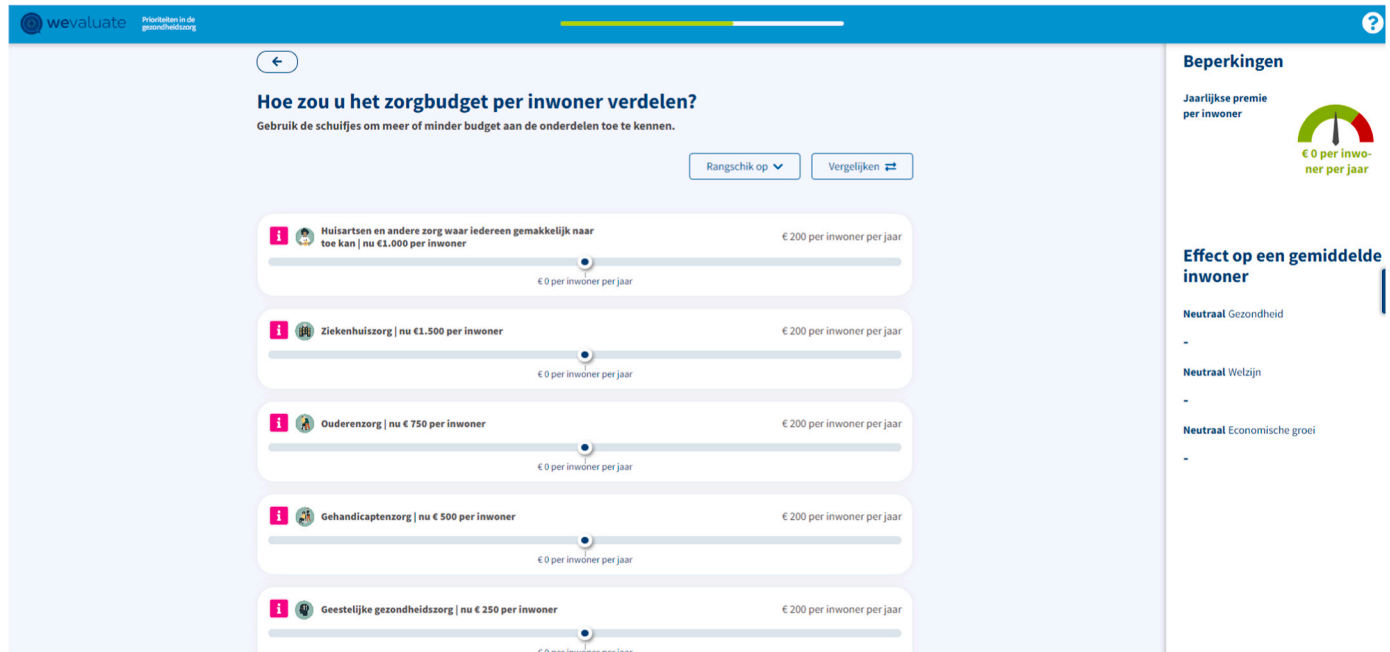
wevaluate Prioriteiten in de gezondheidszorg

?

Hoe zou u het zorgbudget per inwoner verdelen?

Gebruik de schuifjes om meer of minder budget aan de onderdelen toe te kennen.

Rangschik op

Vergelijken

i Huisartsen en andere zorg waar iedereen gemakkelijk naar toe kan | nu €1.000 per inwoner

€ 200 per inwoner per jaar

€ 0 per inwoner per jaar

i Ziekenhuiszorg | nu €1.500 per inwoner

€ 200 per inwoner per jaar

€ 0 per inwoner per jaar

i Ouderenzorg | nu € 750 per inwoner

€ 200 per inwoner per jaar

€ 0 per inwoner per jaar

i Gehandicaptenzorg | nu € 500 per inwoner

€ 200 per inwoner per jaar

€ 0 per inwoner per jaar

i Geestelijke gezondheidszorg | nu € 250 per inwoner

€ 200 per inwoner per jaar

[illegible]

Beperkingen

Jaarlijkse premie per inwoner

€ 0 per inwoner per jaar

Effect op een gemiddelde inwoner

Neutraal Gezondheid

-

Neutraal Welzijn

-

Neutraal Economische groei

-